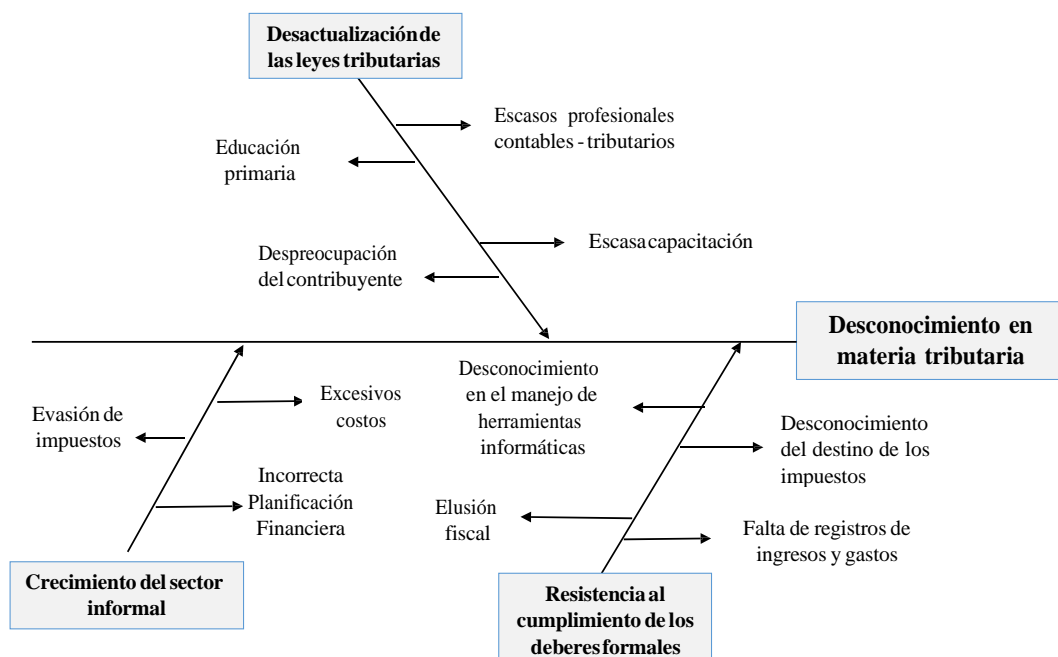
Desactualización de las leyes tributarias

Escasos profesionales contables - tributarios

Educación primaria

Despreocupación del contribuyente

Escasa capacitación

Desconocimiento en materia tributaria

Evasión de impuestos

Excesivos costos

Incorrecta Planificación Financiera

Desconocimiento en el manejo de herramientas informáticas

Desconocimiento del destino de los impuestos

Elusión fiscal

Falta de registros de ingresos y gastos

Crecimiento del sector informal

Resistencia al cumplimiento de los deberes formales